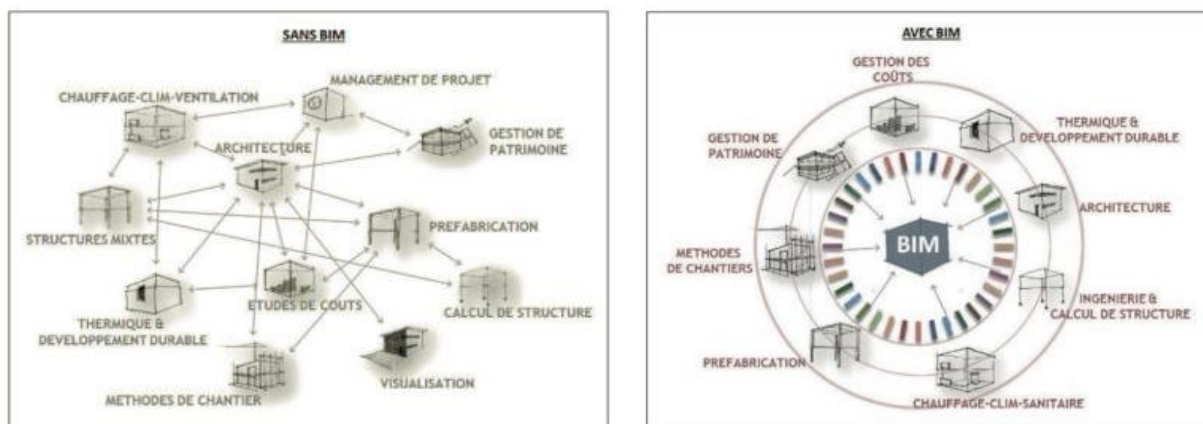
SANS BIM

CHAUFFAGE-CLIM-VENTILATION

MANAGEMENT DE PROJET

GESTION DE PATRIMOINE

ARCHITECTURE

STRUCTURES MIXTES

PREFABRICATION

THERMIQUE & DEVELOPPEMENT DURABLE

ETUDES DE COUTS

CALCUL DE STRUCTURE

VISUALISATION

METHODES DE CHANTIER

AVEC BIM

GESTION DES COÛTS

THERMIQUE & DEVELOPPEMENT DURABLE

GESTION DE PATRIMOINE

ARCHITECTURE

BIM

METHODES DE CHANTIERS

INGENIERIE & CALCUL DE STRUCTURE

PREFABRICATION

CHAUFFAGE-CLIM-SANITAIRE